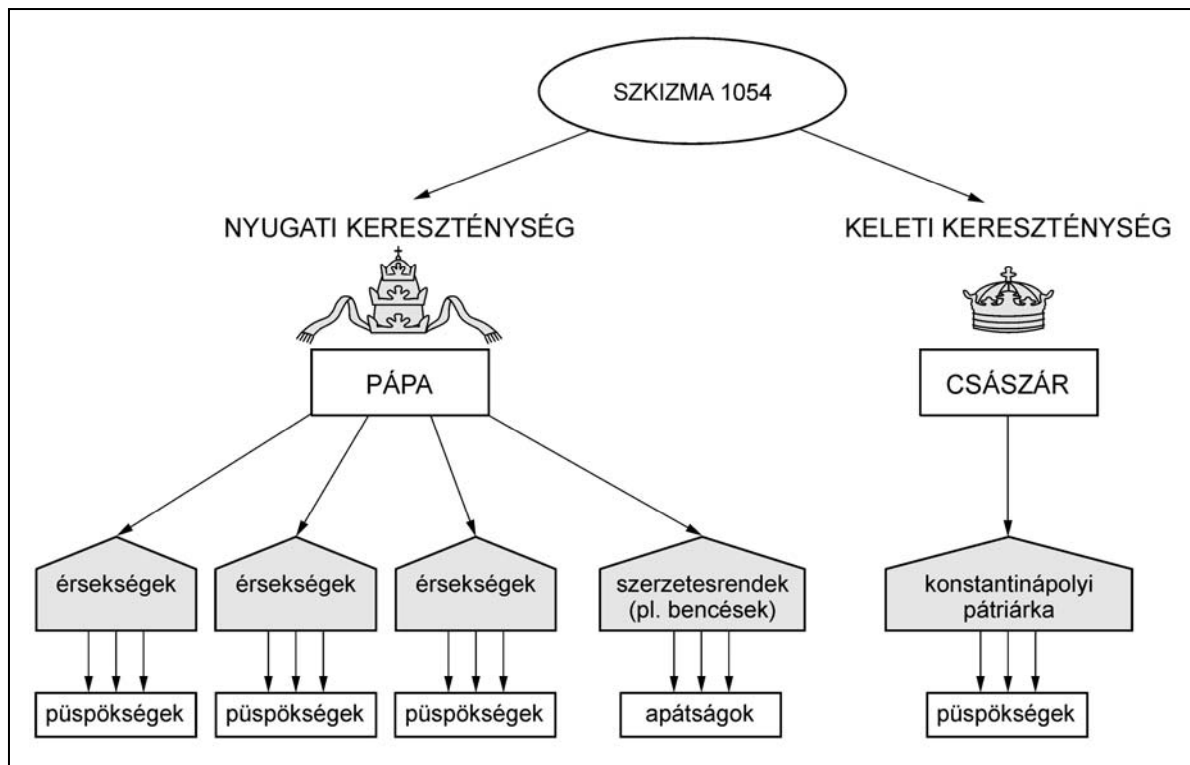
SZKIZMA 1054

NYUGATI KERESZTÉNYSÉG

KELETI KERESZTÉNYSÉG

PÁPA

CSÁSZÁR

érsekségek

érsekségek

érsekségek

szerzetesrendek (pl. bencések)

konstantinápolyi pátriárka

püspökségek

püspökségek

püspökségek

apátságok

püspökségek